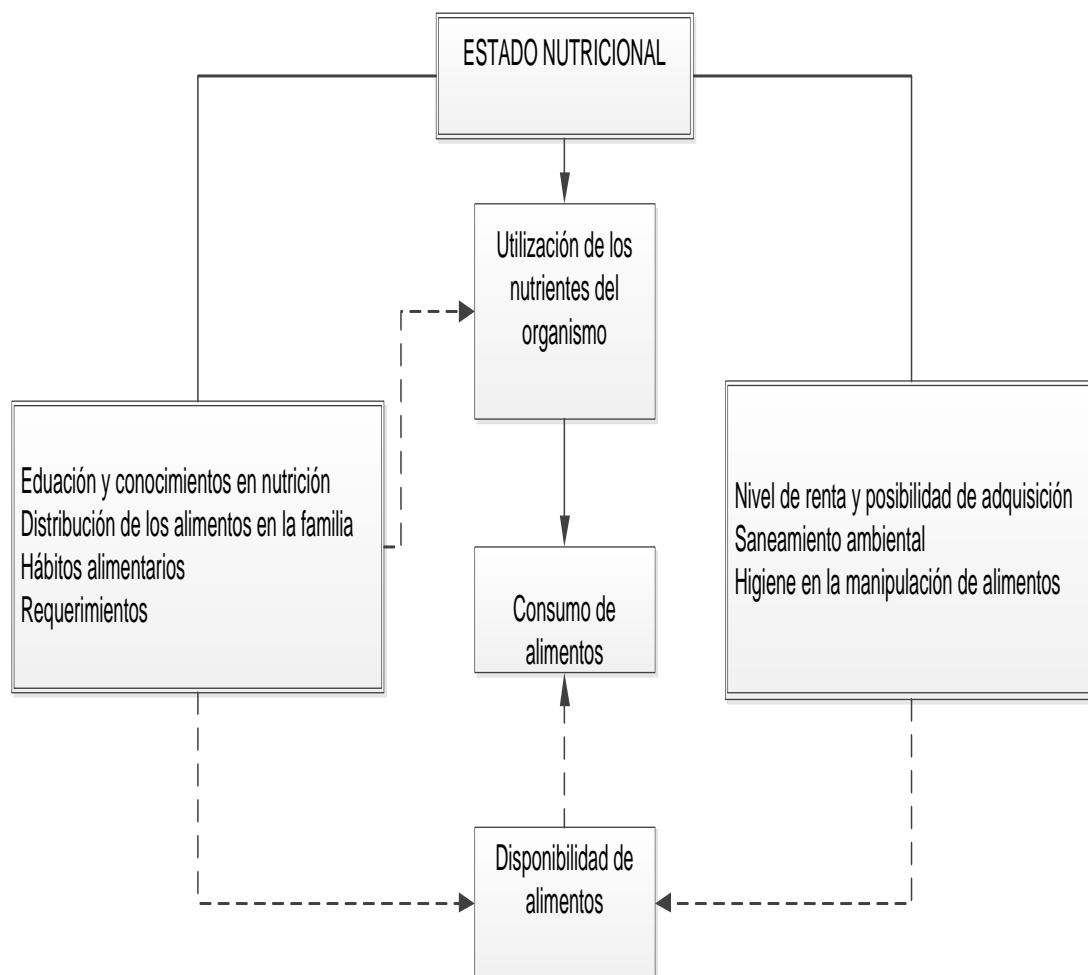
ESTADO NUTRICIONAL

Utilización de los nutrientes del organismo

Eduación y conocimientos en nutrición
Distribución de los alimentos en la familia
Hábitos alimentarios
Requerimientos

Nivel de renta y posibilidad de adquisición
Saneamiento ambiental
Higiene en la manipulación de alimentos

Consumo de alimentos

Disponibilidad de alimentos